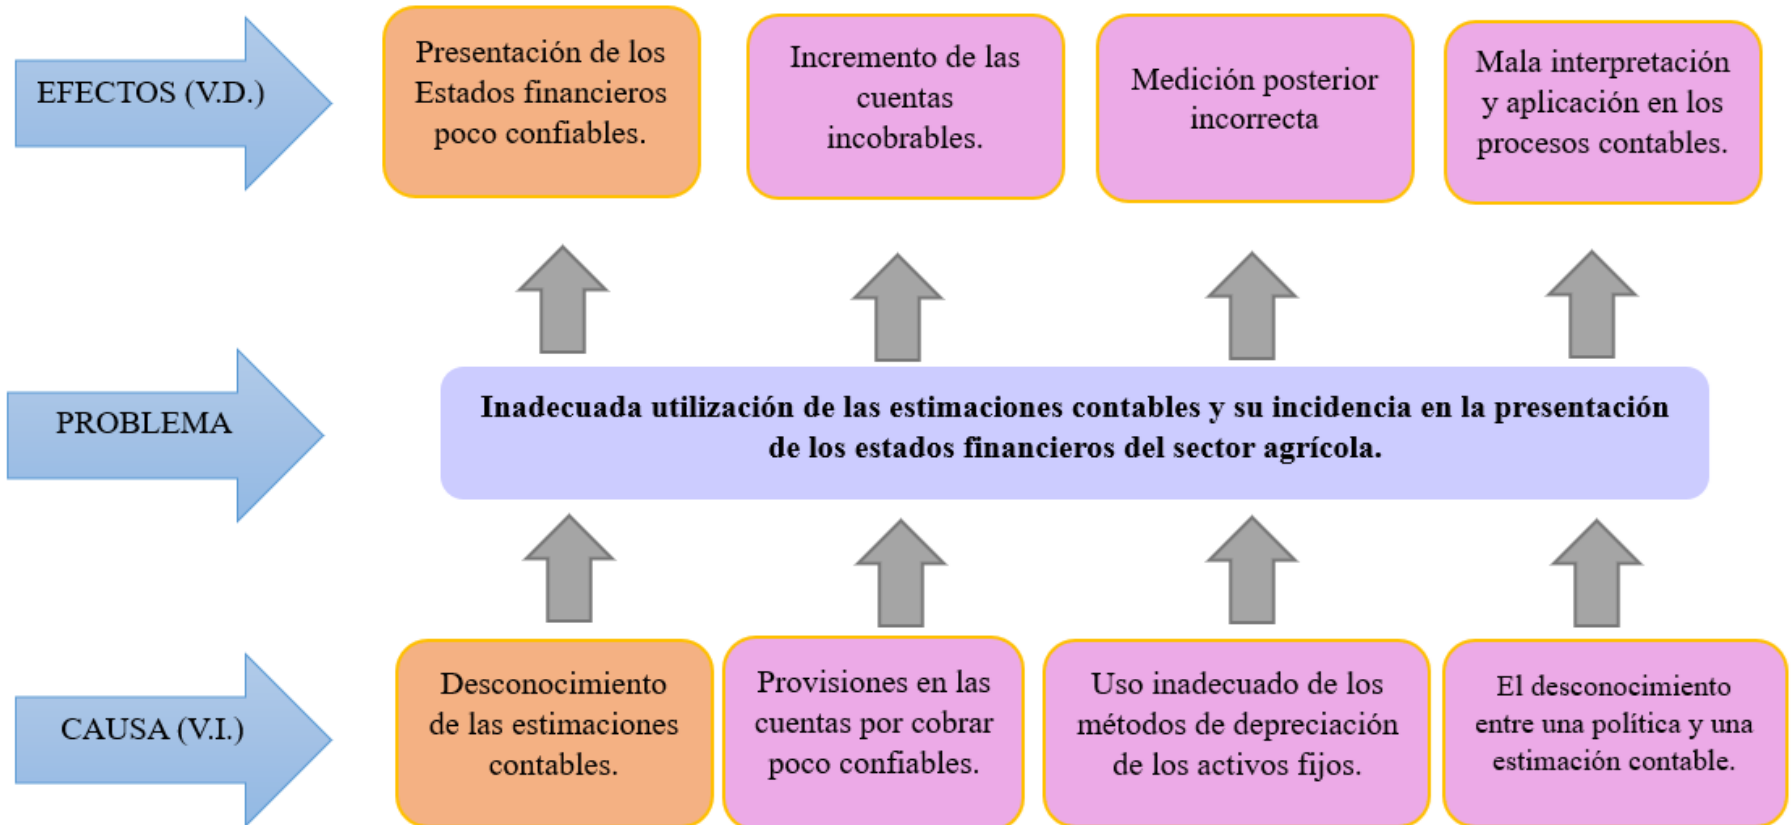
EFECTOS (V.D.)

Presentación de los Estados financieros poco confiables.

Incremento de las cuentas incobrables.

Medición posterior incorrecta

Mala interpretación y aplicación en los procesos contables.

PROBLEMA

Inadecuada utilización de las estimaciones contables y su incidencia en la presentación de los estados financieros del sector agrícola.

CAUSA (V.I.)

Desconocimiento de las estimaciones contables.

Provisiones en las cuentas por cobrar poco confiables.

Uso inadecuado de los métodos de depreciación de los activos fijos.

El desconocimiento entre una política y una estimación contable.